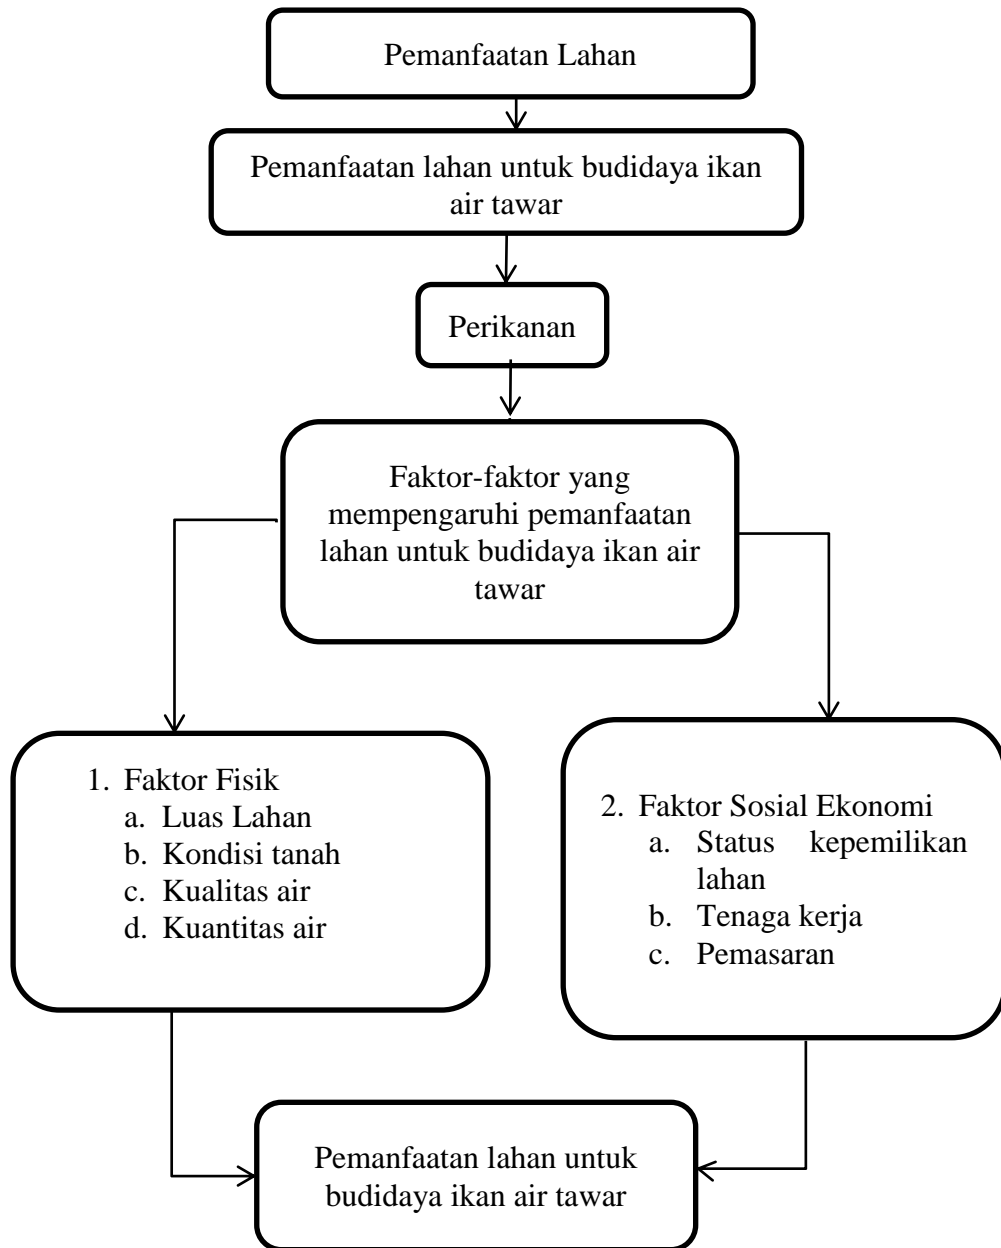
Pemanfaatan Lahan

Pemanfaatan lahan untuk budidaya ikan air tawar

Perikanan

Faktor-faktor yang mempengaruhi pemanfaatan lahan untuk budidaya ikan air tawar

1. Faktor Fisik
a. Luas Lahan
b. Kondisi tanah
c. Kualitas air
d. Kuantitas air

2. Faktor Sosial Ekonomi
a. Status kepemilikan lahan
b. Tenaga kerja
c. Pemasaran

Pemanfaatan lahan untuk budidaya ikan air tawar